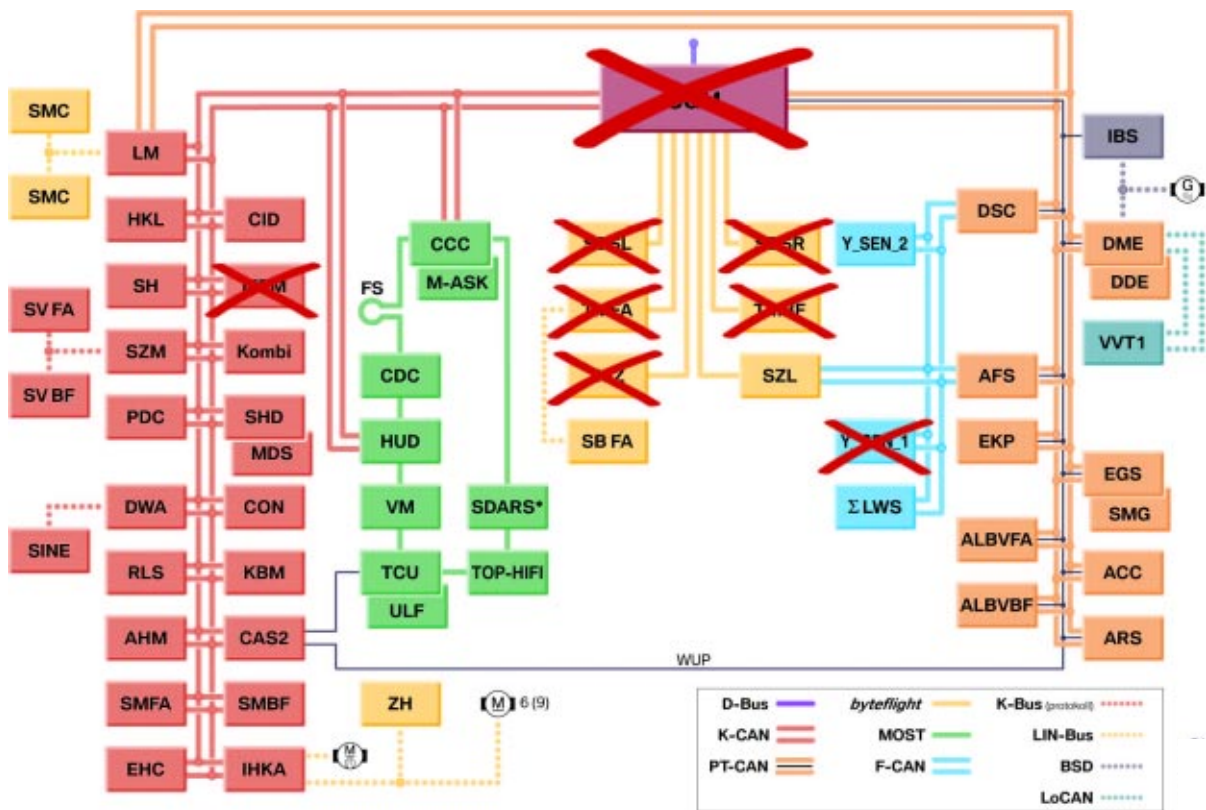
SMC
SMC
LM
HKL
CID
SH
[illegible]
SV FA
SZM
Kombi
SV BF
PDC
SHD
MDS
DWA
CON
SINE
RLS
KBM
AHM
CAS2
SMFA
SMBF
EHC
IHKA
M
CCC
M-ASK
FS
CDC
HUD
VM
SDARS*
TCU
TOP-HIFI
ULF
ZH
M 6 (9)
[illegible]
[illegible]
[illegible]
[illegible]
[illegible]
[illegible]
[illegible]
SZL
SB FA
Y_SEN_2
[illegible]
Σ LWS
IBS
G
DSC
DME
DDE
VVT1
AFS
EKP
EGS
SMG
ALBVFA
ACC
ALBVBF
ARS
WUP
D-Bus
byteflight
K-Bus (protokoll)
K-CAN
MOST
LIN-Bus
PT-CAN
F-CAN
BSD
LoCAN